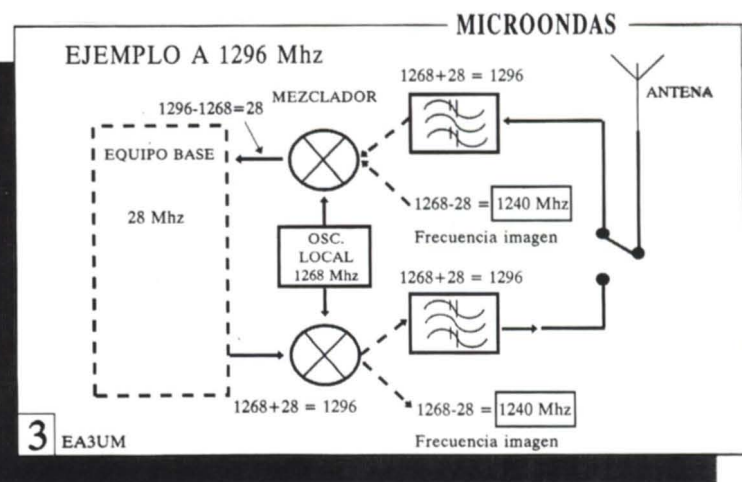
MICROONDAS

EJEMPLO A 1296 Mhz

1296-1268=28

MEZCLADOR

1268+28 = 1296

ANTENA

EQUIPO BASE

28 Mhz

1268-28 = 1240 Mhz

Frecuencia imagen

OSC. LOCAL 1268 Mhz

1268+28 = 1296

1268+28 = 1296

1268-28 = 1240 Mhz

Frecuencia imagen

3 EA3UM